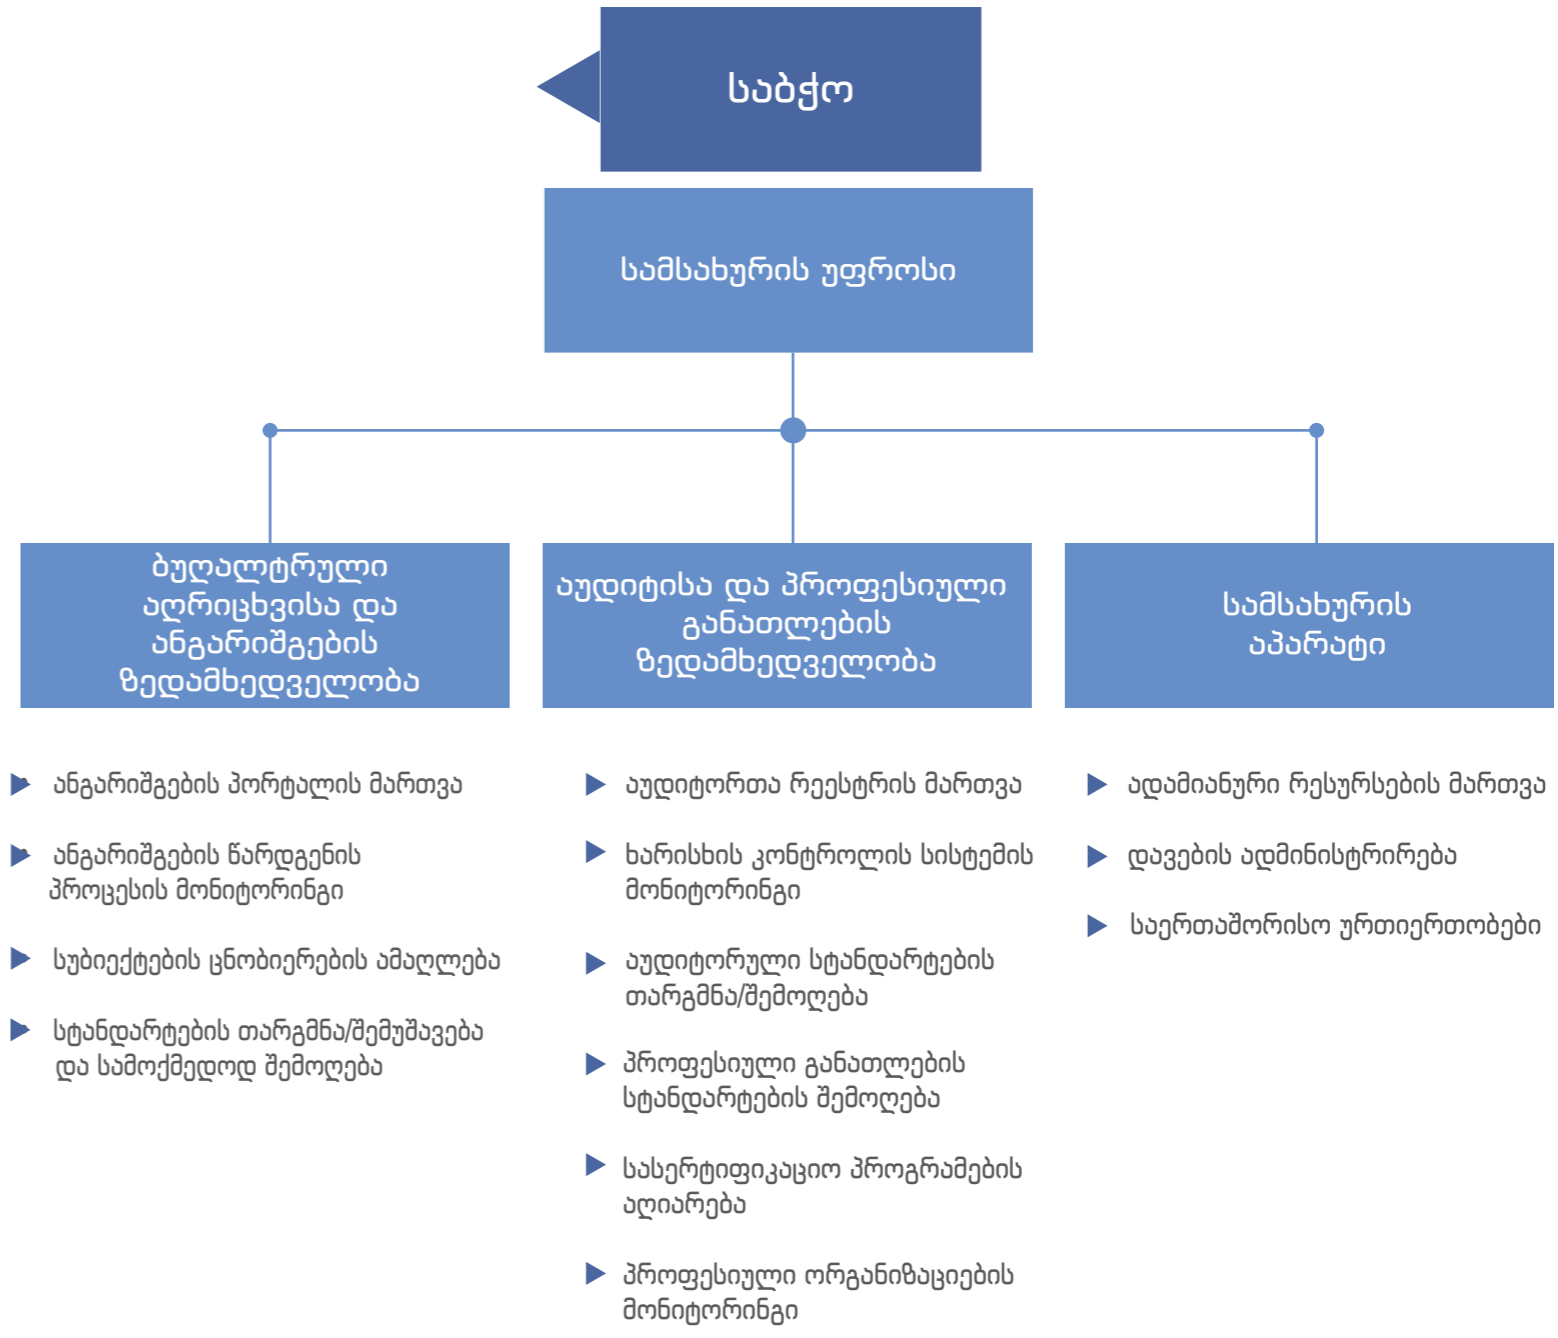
საბჭო

სამსახურის უფროსი

ბუღალტრული აღრიცხვისა და ანგარიშგების ზედამხედველობა

აუდიტისა და პროფესიული განათლების ზედამხედველობა

სამსახურის აპარატი

ანგარიშგების პორტალის მართვა

ანგარიშგების წარდგენის პროცესის მონიტორინგი

სუბიექტების ცნობიერების ამაღლება

სტანდარტების თარგმნა/შემუშავება და სამოქმედოდ შემოღება

აუდიტორთა რეესტრის მართვა

ხარისხის კონტროლის სისტემის მონიტორინგი

აუდიტორული სტანდარტების თარგმნა/შემოღება

პროფესიული განათლების სტანდარტების შემოღება

სასერტიფიკაციო პროგრამების აღიარება

პროფესიული ორგანიზაციების მონიტორინგი

ადამიანური რესურსების მართვა

დავების ადმინისტრირება

საერთაშორისო ურთიერთობები